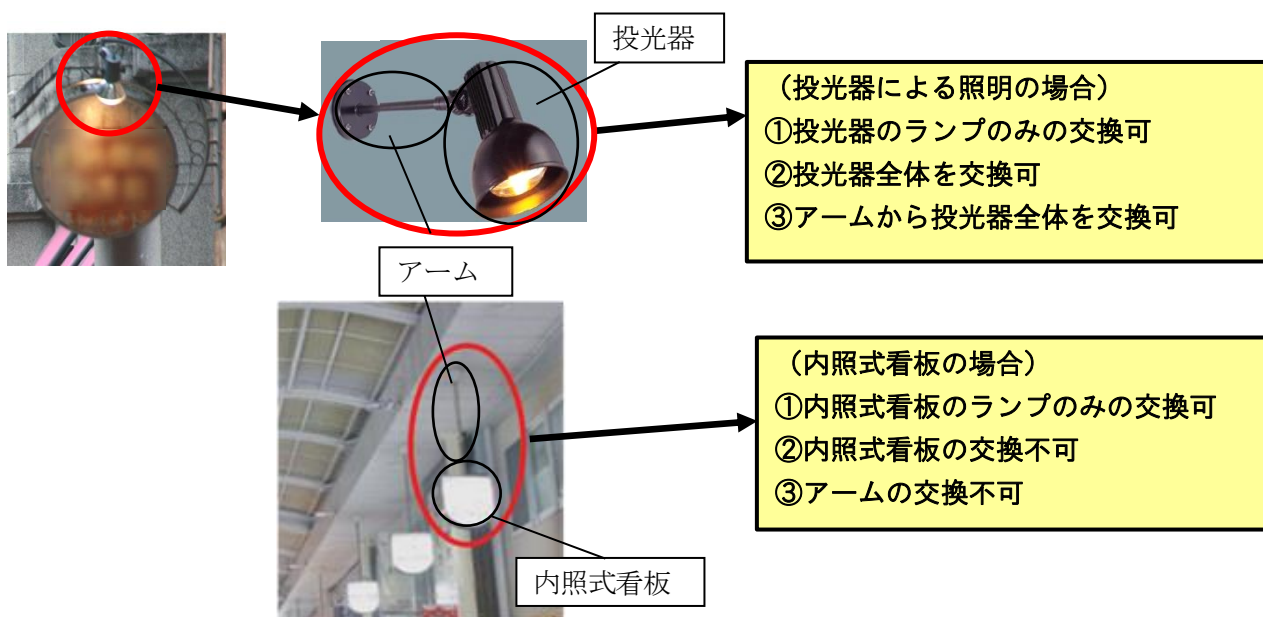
投光器

（投光器による照明の場合）
①投光器のランプのみの交換可
②投光器全体を交換可
③アームから投光器全体を交換可

アーム

（内照式看板の場合）
①内照式看板のランプのみの交換可
②内照式看板の交換不可
③アームの交換不可

内照式看板